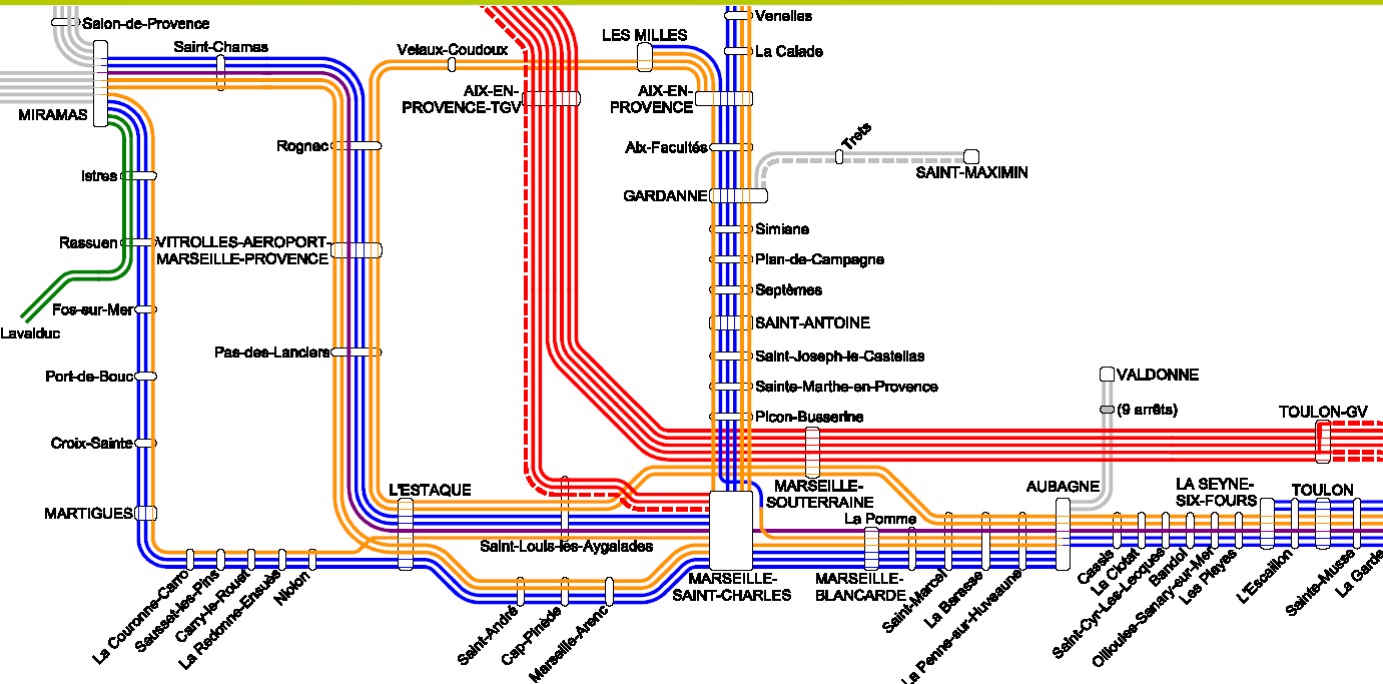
Salon-de-Provence
Saint-Chamas
MIRAMAS
Istres
Rassuen
Fos-sur-Mer
Lavalduc
Port-de-Bouc
Croix-Sainte
MARTIGUES
Velaux-Coudoux
AIX-EN-PROVENCE-TGV
LES MILLES
AIX-EN-PROVENCE
Venelles
La Calade
Aix-Facultés
Trets
SAINT-MAXIMIN
GARDANNE
Simiane
Plan-de-Campagne
Septèmes
SAINT-ANTOINE
Saint-Joseph-le-Castellas
Sainte-Marthe-en-Provence
Picon-Busserine
Rognac
VITROLLES-AEROPORT-MARSEILLE-PROVENCE
Pas-des-Lanciers
L'ESTAQUE
Saint-Louis-les-Aygalades
MARSEILLE-SOUTERRAINE
La Pomme
VALDONNE
(9 arrêts)
TOULON-GV
AUBAGNE
LA SEYNE-SIX-FOURS
TOULON
La Couronne-Carro
Sausset-les-Pins
Carry-le-Rouet
La Redonne-Ensuès
Niolon
Saint-André
Cap-Pinède
Marseille-Arenc
MARSEILLE-SAINT-CHARLES
MARSEILLE-BLANCARDE
Saint-Marcel
La Barasse
La Penne-sur-Huveaune
Cassis
La Ciotat
Saint-Cyr-Les-Lecques
Bandol
Ollioules-Sanary-sur-Mer
Les Playes
L'Escaillon
Sainte-Musse
La Garde